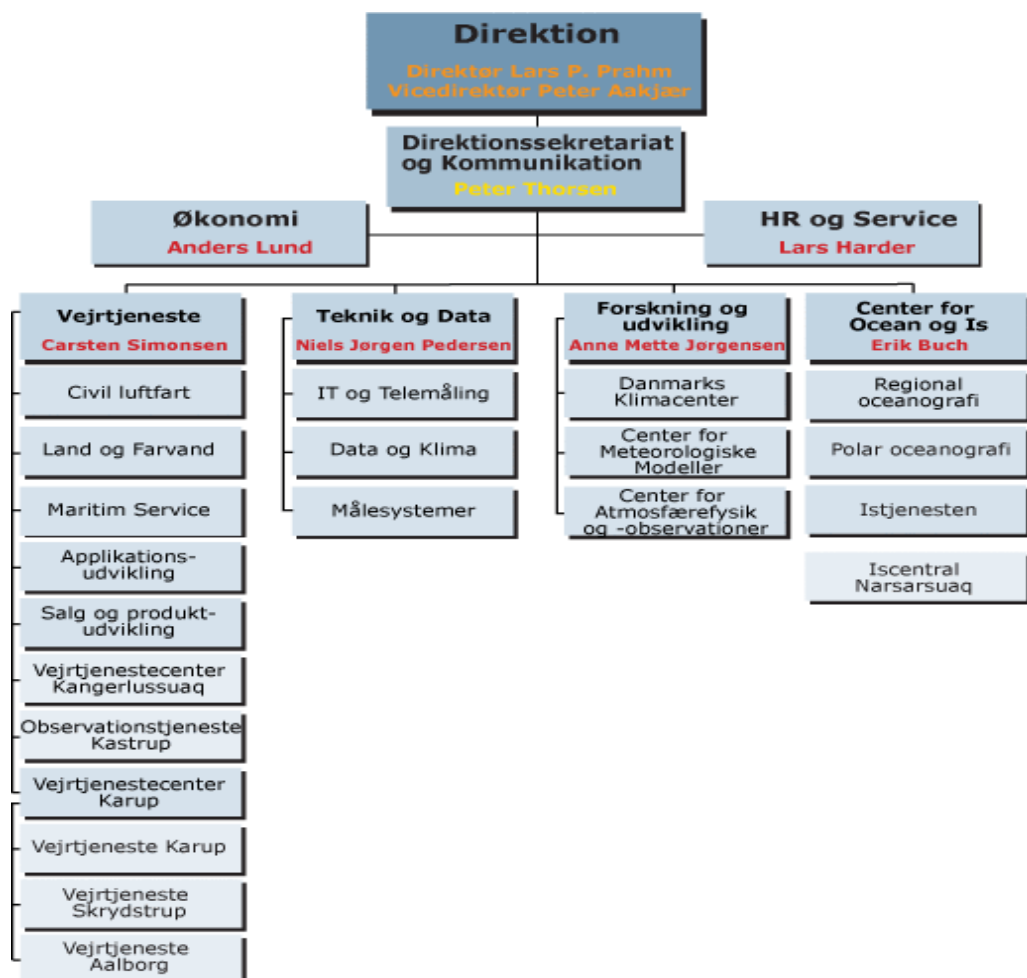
Direktion
Direktør Lars P. Prahm
Vicedirektør Peter Aakjær

Direktionssekretariat og Kommunikation
Peter Thorsen

Økonomi
Anders Lund

HR og Service
Lars Harder

Vejrtjeneste
Carsten Simonsen

Civil luftfart

Land og Farvand

Maritim Service

Applikationsudvikling

Salg og produktudvikling

Vejrtjenestecenter Kangerlussuaq

Observationstjeneste Kastrup

Vejrtjenestecenter Karup

Vejrtjeneste Karup

Vejrtjeneste Skrydstrup

Vejrtjeneste Aalborg

Teknik og Data
Niels Jørgen Pedersen

IT og Telemåling

Data og Klima

Målesystemer

Forskning og udvikling
Anne Mette Jørgensen

Danmarks Klimacenter

Center for Meteorologiske Modeller

Center for Atmosfærefysik og -observationer

Center for Ocean og Is
Erik Buch

Regional oceanografi

Polar oceanografi

Istjenesten

Iscentral Narsarsuaq